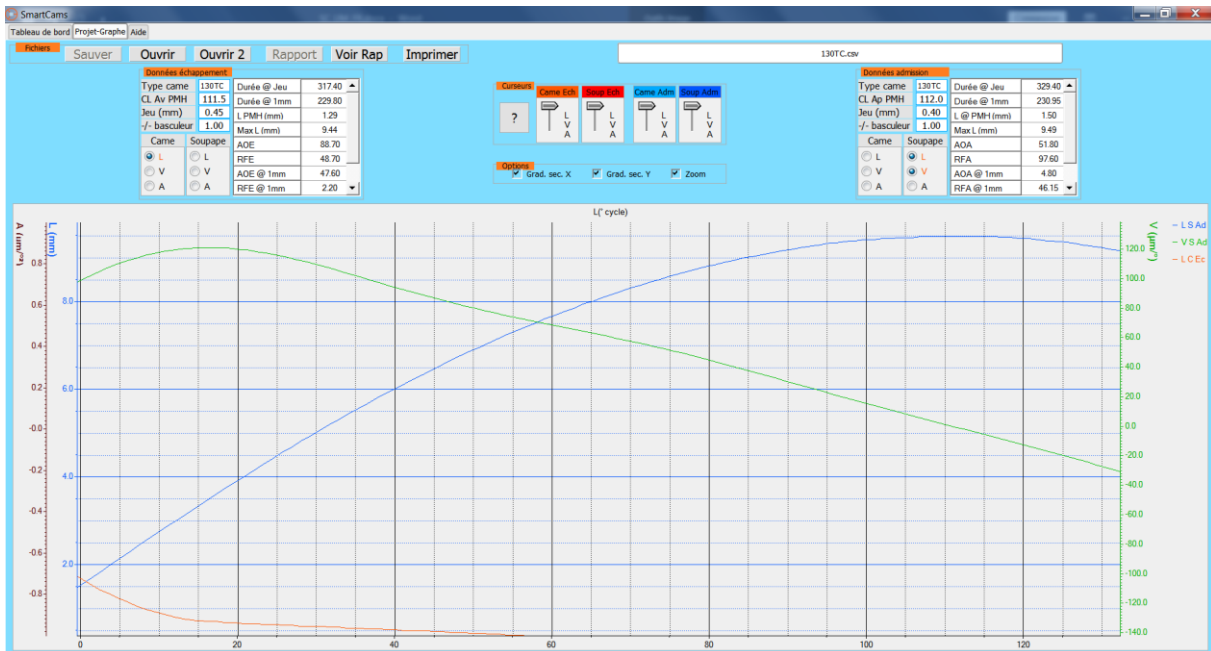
SmartCams

Tableau de bord | Projet-Graphe | Aide

Fichiers

Sauver | Ouvrir | Ouvrir 2 | Rapport | Voir Rap | Imprimer

130TC.csv

Données échappement

| | |
|---|---|
| Type came | 130TC |
| CL Av PMH | 111.5 |
| Jeu (mm) | 0.45 |
| -/- basculeur | 1.00 |

Came | Soupape
L | L
V | V
A | A

| | |
|---|---|
| Durée @ Jeu | 317.40 |
| Durée @ 1mm | 229.80 |
| L PMH (mm) | 1.29 |
| Max L (mm) | 9.44 |
| AOE | 88.70 |
| RFE | 48.70 |
| AOE @ 1mm | 47.60 |
| RFE @ 1mm | 2.20 |

Curseurs

? | Came Ech | Soup Ech | Came Adm | Soup Adm
L V A | L V A | L V A | L V A

Options
Grad. sec. X | Grad. sec. Y | Zoom

Données admission

| | |
|---|---|
| Type came | 130TC |
| CL Ap PMH | 112.0 |
| Jeu (mm) | 0.40 |
| -/- basculeur | 1.00 |

Came | Soupape
L | L
V | V
A | A

| | |
|---|---|
| Durée @ Jeu | 329.40 |
| Durée @ 1mm | 230.95 |
| L @ PMH (mm) | 1.50 |
| Max L (mm) | 9.49 |
| AOA | 51.80 |
| RFA | 97.60 |
| AOA @ 1mm | 4.80 |
| RFA @ 1mm | 46.15 |

L(° cycle)

A (um/°²)
L (mm)
V (um/°)

— L S Ad
— V S Ad
— L C Ec

0.8
0.6
0.4
0.2
-0.0
-0.2
-0.4
-0.6
-0.8

8.0
6.0
4.0
2.0

120.0
100.0
80.0
60.0
40.0
20.0
0.0
-20.0
-40.0
-60.0
-80.0
-100.0
-120.0
-140.0

0
20
40
60
80
100
120